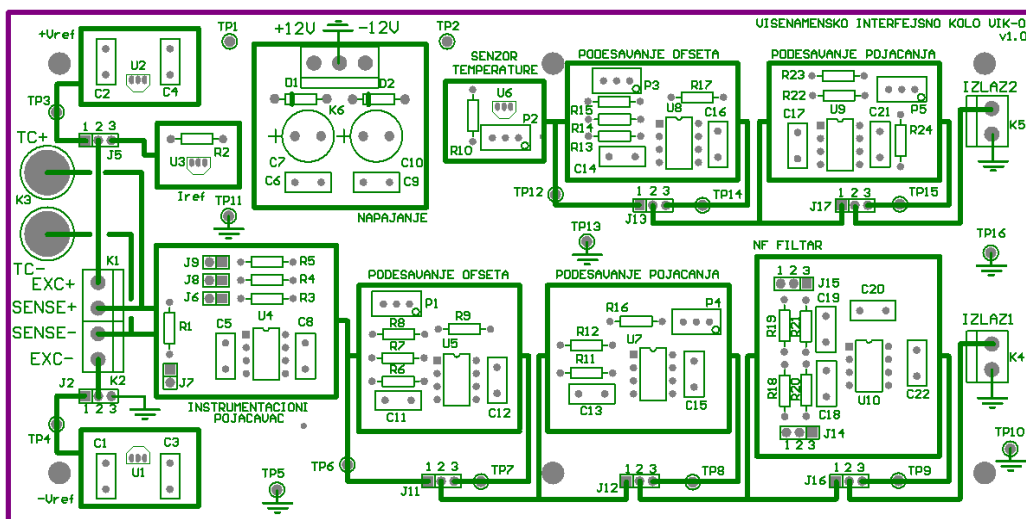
+Vref
TP1
+12V -12V
TP2
VISENAMENSKO INTERFEJSNO KOLO VIK-0
v1.0

U2
C2 C4
TP3
1 2 3
J5
TC+
K3
TC-
U3 R2
Iref
TP11
D1 D2
K6
C7 C10
C6 C9
NAPAJANJE
SENZOR TEMPERATURE
U6
R10
P2
PODESAVANJE OFSETA
P3
R17
R15 U8
R14 C16
R13
C14
TP12
1 2 3
J13
TP14
PODESAVANJE POJACANJA
R23
R22 U9 P5
C17 C21
R24
1 2 3
J17
TP15
IZLAZ2
K5
TP13
TP16
K1
EXC+
SENSE+
SENSE-
EXC-
J9 R5
J8 R4
J6 R3
R1
C5 U4 C8
J7
J2 K2
1 2 3
INSTRUMENTACIONI POJACAVAC
TP4
C1 C3
U1
-Vref
TP5
PODESAVANJE OFSETA
P1
R8 R9
R7 U5
R6
C11 C12
TP6
1 2 3
J11
TP7
PODESAVANJE POJACANJA
R16 P4
R12 U7
R11
C13 C15
1 2 3
J12
TP8
NF FILTAR
1 2 3
J15
C19 C20
R19 R21
R18 R20
C18 U10 C22
J14
1 2 3
1 2 3
J16
TP9
IZLAZ1
K4
TP10